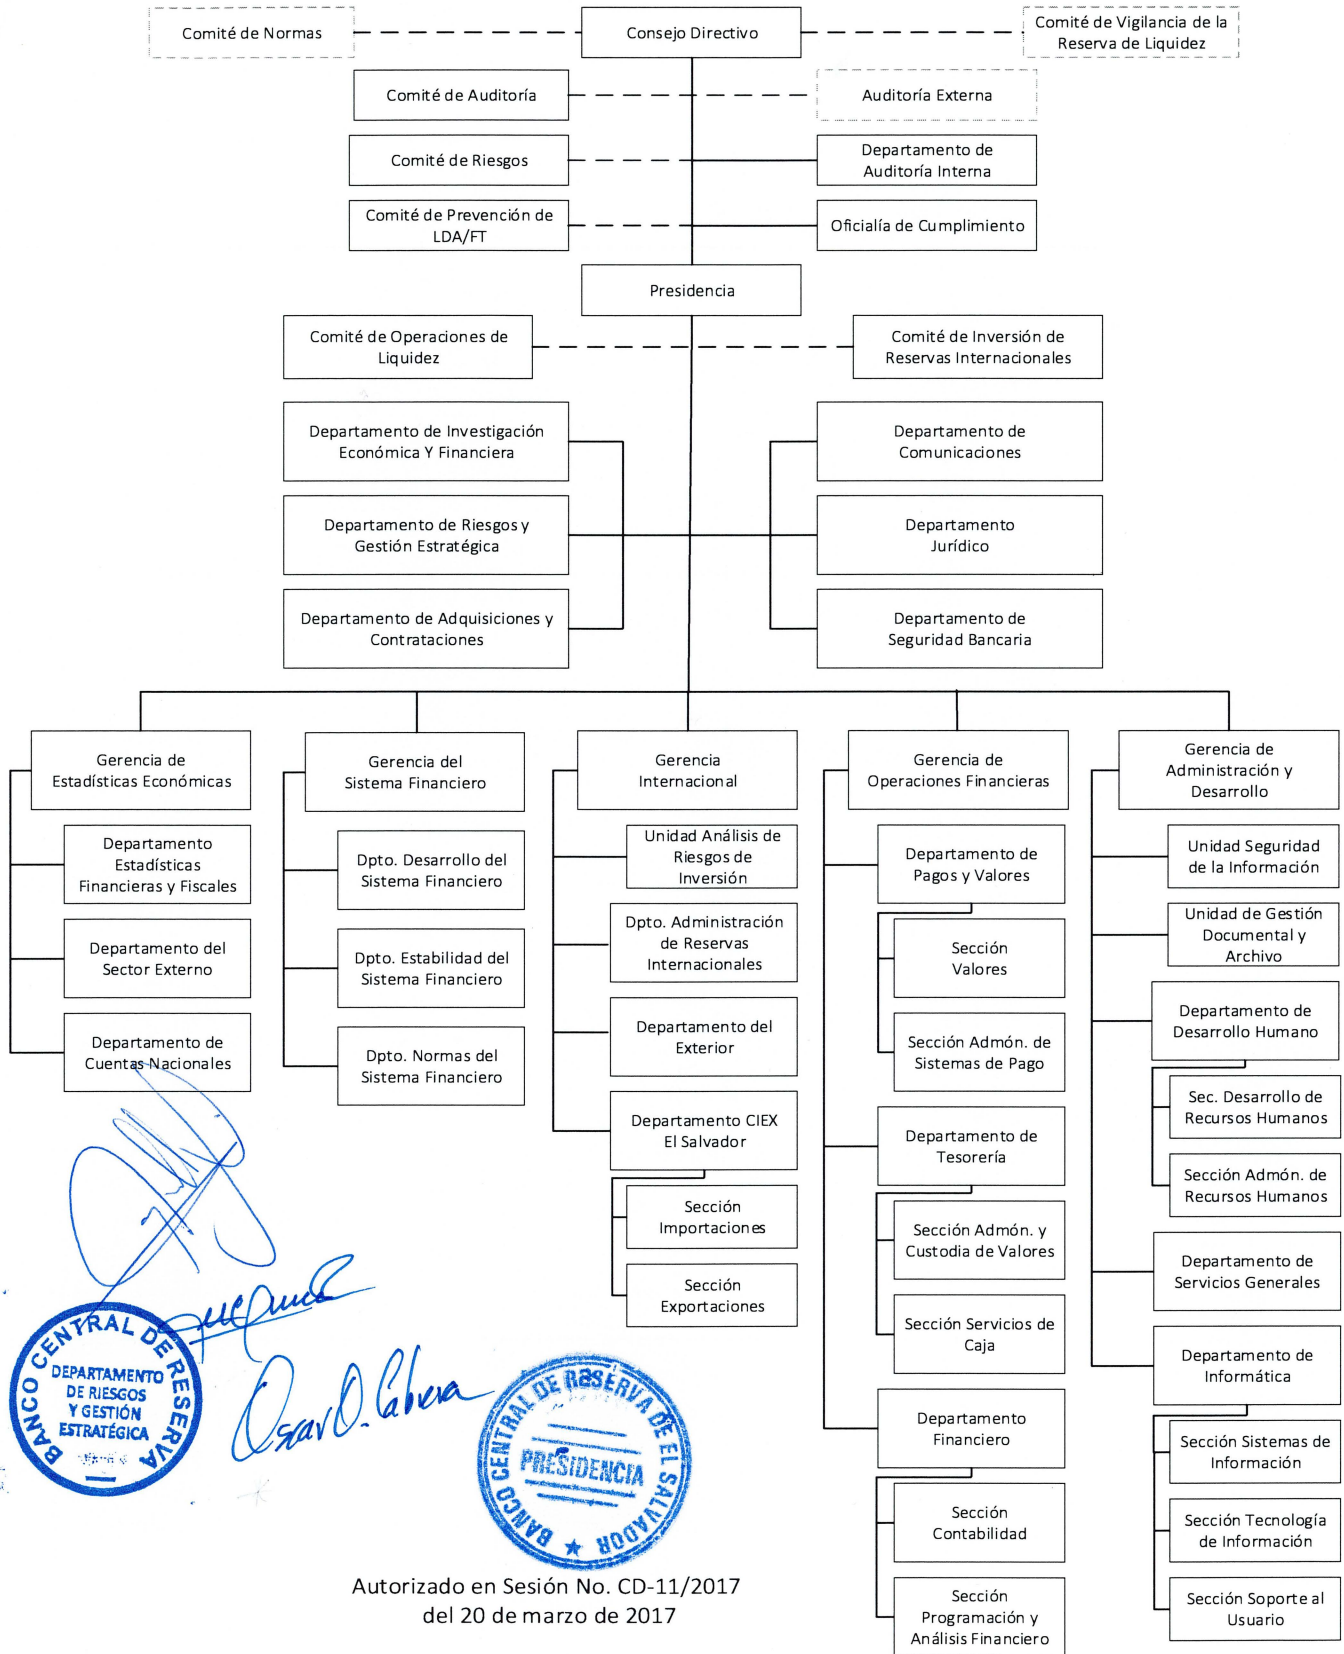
Comité de Normas

Consejo Directivo

Comité de Vigilancia de la Reserva de Liquidez

Comité de Auditoría

Auditoría Externa

Comité de Riesgos

Departamento de Auditoría Interna

Comité de Prevención de LDA/FT

Oficialía de Cumplimiento

Presidencia

Comité de Operaciones de Liquidez

Comité de Inversión de Reservas Internacionales

Departamento de Investigación Económica Y Financiera

Departamento de Comunicaciones

Departamento de Riesgos y Gestión Estratégica

Departamento Jurídico

Departamento de Adquisiciones y Contrataciones

Departamento de Seguridad Bancaria

Gerencia de Estadísticas Económicas

Departamento Estadísticas Financieras y Fiscales

Departamento del Sector Externo

Departamento de Cuentas Nacionales

Gerencia del Sistema Financiero

Dpto. Desarrollo del Sistema Financiero

Dpto. Estabilidad del Sistema Financiero

Dpto. Normas del Sistema Financiero

Gerencia Internacional

Unidad Análisis de Riesgos de Inversión

Dpto. Administración de Reservas Internacionales

Departamento del Exterior

Departamento CIEX El Salvador

Sección Importaciones

Sección Exportaciones

Gerencia de Operaciones Financieras

Departamento de Pagos y Valores

Sección Valores

Sección Admón. de Sistemas de Pago

Departamento de Tesorería

Sección Admón. y Custodia de Valores

Sección Servicios de Caja

Departamento Financiero

Sección Contabilidad

Sección Programación y Análisis Financiero

Gerencia de Administración y Desarrollo

Unidad Seguridad de la Información

Unidad de Gestión Documental y Archivo

Departamento de Desarrollo Humano

Sec. Desarrollo de Recursos Humanos

Sección Admón. de Recursos Humanos

Departamento de Servicios Generales

Departamento de Informática

Sección Sistemas de Información

Sección Tecnología de Información

Sección Soporte al Usuario

BANCO CENTRAL DE RESERVA
DEPARTAMENTO DE RIESGOS Y GESTIÓN ESTRATÉGICA

BANCO CENTRAL DE RESERVA DE EL SALVADOR
PRESIDENCIA

Autorizado en Sesión No. CD-11/2017 del 20 de marzo de 2017